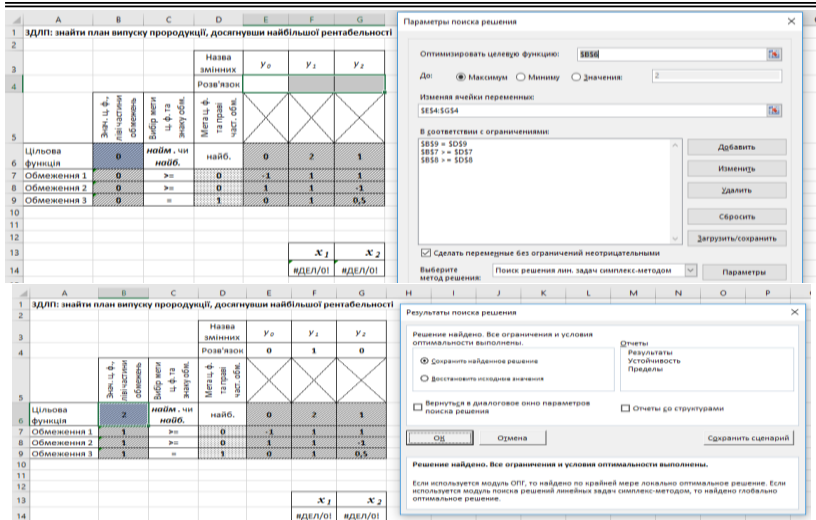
| | A | B | C | D | E | F | G |
|---|---|---|---|---|---|---|---|
| 1 | ЗДЛП: знайти план випуску прородукції, досягнувши найбільшої рентабельності | | | | | | |
| 2 | | | | | | | |
| 3 | | | | Назва змінних | $y_0$ | $y_1$ | $y_2$ |
| 4 | | | | Розв'язок | | | |
| 5 | | Знач. ц. ф.. лівічастини обмежень | Вибір мети ц. ф. та знаку обм. | Мета ц. ф. та праві част. обм. | | | |
| 6 | Цільова функція | 0 | найм. чи найб. | найб. | 0 | 2 | 1 |
| 7 | Обмеження 1 | 0 | >= | 0 | -1 | 1 | 1 |
| 8 | Обмеження 2 | 0 | >= | 0 | 1 | 1 | -1 |
| 9 | Обмеження 3 | 0 | = | 1 | 0 | 1 | 0,5 |
| 10 | | | | | | | |
| 11 | | | | | | | |
| 12 | | | | | | | |
| 13 | | | | | | $x_1$ | $x_2$ |
| 14 | | | | | | #ДЕЛ/0! | #ДЕЛ/0! |

Параметры поиска решения

Оптимизировать целевую функцию: $B$6

До: Максимум Минимум Значения: 0

Изменяя ячейки переменных:
$E$4:$G$4

В соответствии с ограничениями:
$B$9 = $D$9
$B$7 >= $D$7
$B$8 >= $D$8

Добавить
Изменить
Удалить
Сбросить
Загрузить/сохранить

Сделать переменные без ограничений неотрицательными

Выберите метод решения: Поиск решения лин. задач симплекс-методом
Параметры

| | A | B | C | D | E | F | G |
|---|---|---|---|---|---|---|---|
| 1 | ЗДЛП: знайти план випуску прородукції, досягнувши найбільшої рентабельності | | | | | | |
| 2 | | | | | | | |
| 3 | | | | Назва змінних | $y_0$ | $y_1$ | $y_2$ |
| 4 | | | | Розв'язок | 0 | 1 | 0 |
| 5 | | Знач. ц. ф.. лівічастини обмежень | Вибір мети ц. ф. та знаку обм. | Мета ц. ф. та праві част. обм. | | | |
| 6 | Цільова функція | 2 | найм. чи найб. | найб. | 0 | 2 | 1 |
| 7 | Обмеження 1 | 1 | >= | 0 | -1 | 1 | 1 |
| 8 | Обмеження 2 | 1 | >= | 0 | 1 | 1 | -1 |
| 9 | Обмеження 3 | 1 | = | 1 | 0 | 1 | 0,5 |
| 10 | | | | | | | |
| 11 | | | | | | | |
| 12 | | | | | | | |
| 13 | | | | | | $x_1$ | $x_2$ |
| 14 | | | | | | #ДЕЛ/0! | #ДЕЛ/0! |

H I J K L M N O P

Результаты поиска решения

Решение найдено. Все ограничения и условия оптимальности выполнены.

Отчеты
Результаты
Устойчивость
Пределы

Сохранить найденное решение
Восстановить исходные значения

Вернуться в диалоговое окно параметров поиска решения
Отчеты со структурами

ОК
Отмена
Сохранить сценарий

Решение найдено. Все ограничения и условия оптимальности выполнены.

Если используется модуль ОПГ, то найдено по крайней мере локально оптимальное решение. Если используется модуль поиска решений линейных задач симплекс-методом, то найдено глобально оптимальное решение.